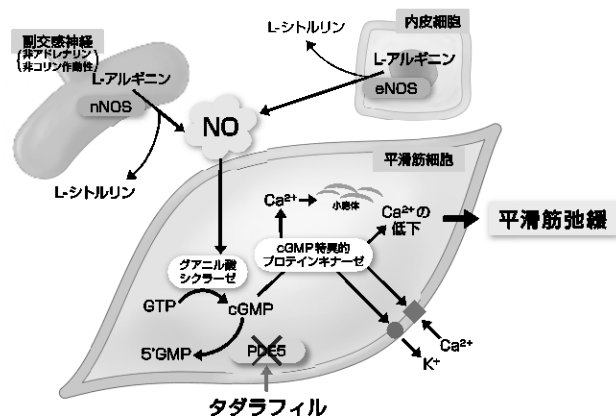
副交感神経
(非アドレナリン)
(非コリン作動性)
L-アルギニン
nNOS

L-シトルリン

内皮細胞
L-アルギニン
eNOS

NO

L-シトルリン

平滑筋細胞

$Ca^{2+}$
小胞体
$Ca^{2+}$の低下

平滑筋弛緩

グアニル酸シクラーゼ

cGMP特異的プロテインキナーゼ

GTP
cGMP
5'GMP
PDE5

$Ca^{2+}$
$K^{+}$

タダラフィル